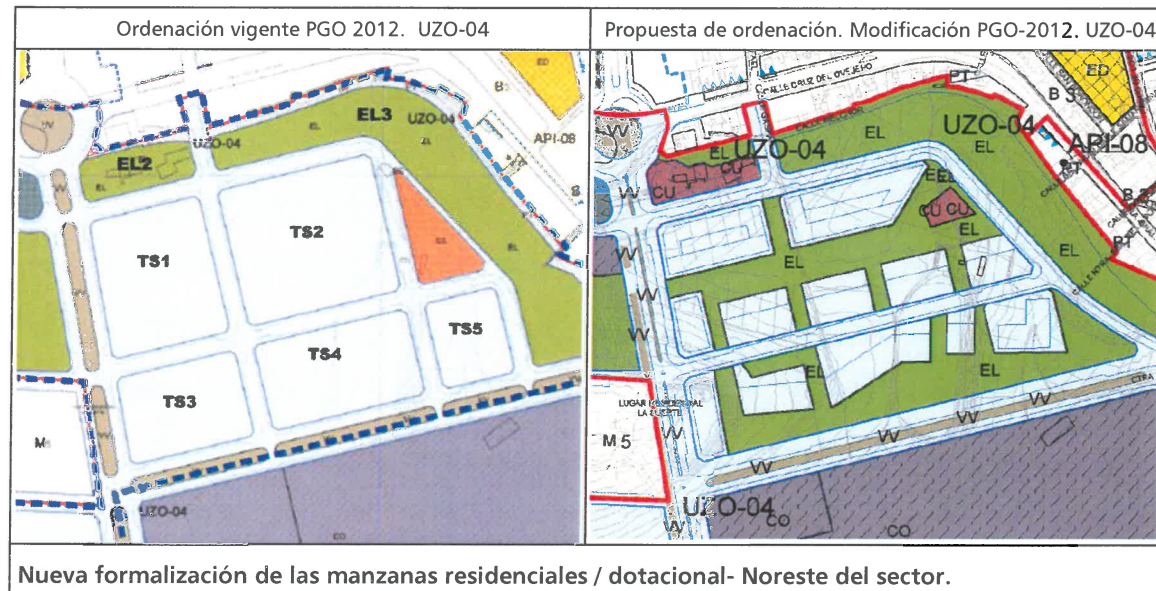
| Ordenación vigente PGO 2012. UZO-04 | Propuesta de ordenación. Modificación PGO-2012. UZO-04 |
|---|---|

ED
B
EL3
UZO-04
API-08
EL2
UZO-04
EL
TS2
TS1
TS5
TS4
TS3
M
UZO-04
CO

PT
ED
CALLE CRUZ DEL OVEJERO
B 3
UZO-04
UZO-04
EL
EL
API-08
VV
CU
CU
CU
CU
EL
EL
EL
EL
VV
VV
EL
EL
EL
VV
LUGAR RESIDENCIAL LA SUERTE
M 5
VV
VV
VV
VV
UZO-04
CO
CO

Nueva formalización de las manzanas residenciales / dotacional- Noreste del sector.